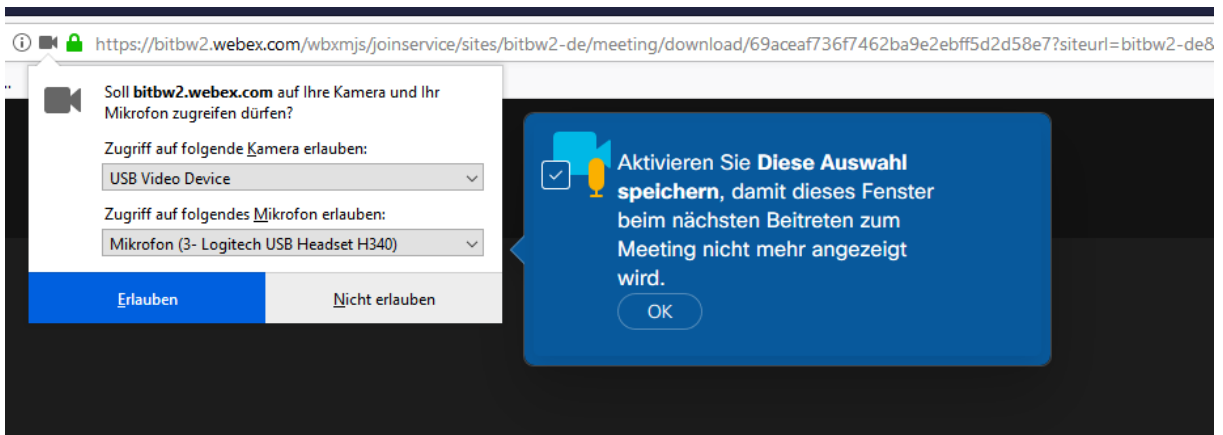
https://bitbw2.webex.com/wbxmjs/joinservice/sites/bitbw2-de/meeting/download/69aceaf736f7462ba9e2ebff5d2d58e7?siteurl=bitbw2-de&

Soll **bitbw2.webex.com** auf Ihre Kamera und Ihr Mikrofon zugreifen dürfen?

Zugriff auf folgende Kamera erlauben:

USB Video Device

Zugriff auf folgendes Mikrofon erlauben:

Mikrofon (3- Logitech USB Headset H340)

Erlauben

Nicht erlauben

Aktivieren Sie **Diese Auswahl speichern**, damit dieses Fenster beim nächsten Beitreten zum Meeting nicht mehr angezeigt wird.

OK